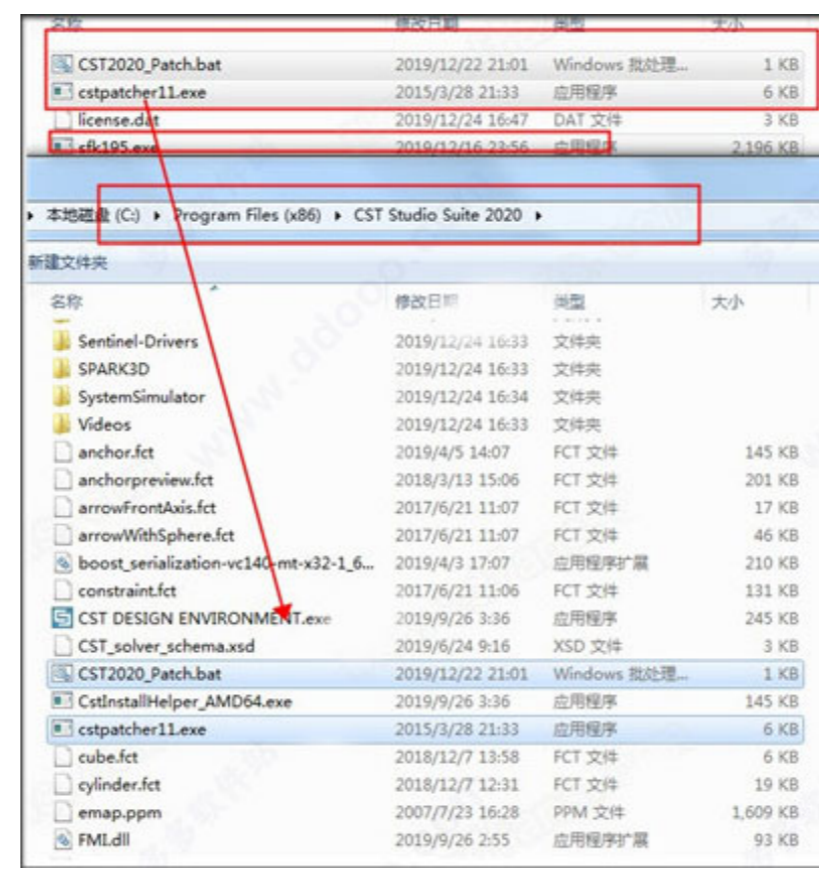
| 名称 | 修改日期 | 类型 | 大小 |
|---|---|---|---|
| CST2020_Patch.bat | 2019/12/22 21:01 | Windows 批处理... | 1 KB |
| cstpatcher11.exe | 2015/3/28 21:33 | 应用程序 | 6 KB |
| license.dat | 2019/12/24 16:47 | DAT 文件 | 3 KB |
| sfk195.exe | 2019/12/16 23:56 | 应用程序 | 2,196 KB |

本地磁盘 (C:) ▸ Program Files (x86) ▸ CST Studio Suite 2020 ▸

新建文件夹

| 名称 | 修改日期 | 类型 | 大小 |
|---|---|---|---|
| Sentinel-Drivers | 2019/12/24 16:33 | 文件夹 | |
| SPARK3D | 2019/12/24 16:33 | 文件夹 | |
| SystemSimulator | 2019/12/24 16:34 | 文件夹 | |
| Videos | 2019/12/24 16:33 | 文件夹 | |
| anchor.fct | 2019/4/5 14:07 | FCT 文件 | 145 KB |
| anchorpreview.fct | 2018/3/13 15:06 | FCT 文件 | 201 KB |
| arrowFrontAxis.fct | 2017/6/21 11:07 | FCT 文件 | 17 KB |
| arrowWithSphere.fct | 2017/6/21 11:07 | FCT 文件 | 46 KB |
| boost_serialization-vc140-mt-x32-1_6... | 2019/4/3 17:07 | 应用程序扩展 | 210 KB |
| constraint.fct | 2017/6/21 11:06 | FCT 文件 | 131 KB |
| CST DESIGN ENVIRONMENT.exe | 2019/9/26 3:36 | 应用程序 | 245 KB |
| CST_solver_schema.xsd | 2019/6/24 9:16 | XSD 文件 | 3 KB |
| CST2020_Patch.bat | 2019/12/22 21:01 | Windows 批处理... | 1 KB |
| CstInstallHelper_AMD64.exe | 2019/9/26 3:36 | 应用程序 | 145 KB |
| cstpatcher11.exe | 2015/3/28 21:33 | 应用程序 | 6 KB |
| cube.fct | 2018/12/7 13:58 | FCT 文件 | 6 KB |
| cylinder.fct | 2018/12/7 12:31 | FCT 文件 | 19 KB |
| emap.ppm | 2007/7/23 16:28 | PPM 文件 | 1,609 KB |
| FMI.dll | 2019/9/26 2:55 | 应用程序扩展 | 93 KB |